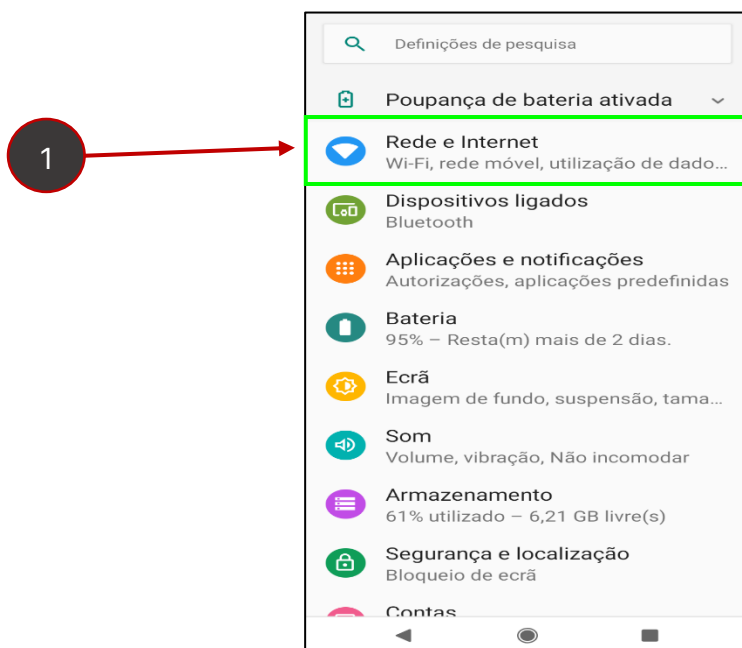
1

Definições de pesquisa

Poupança de bateria ativada

Rede e Internet
Wi-Fi, rede móvel, utilização de dado...

Dispositivos ligados
Bluetooth

Aplicações e notificações
Autorizações, aplicações predefinidas

Bateria
95% – Resta(m) mais de 2 dias.

Ecrã
Imagem de fundo, suspensão, tama...

Som
Volume, vibração, Não incomodar

Armazenamento
61% utilizado – 6,21 GB livre(s)

Segurança e localização
Bloqueio de ecrã

Contas